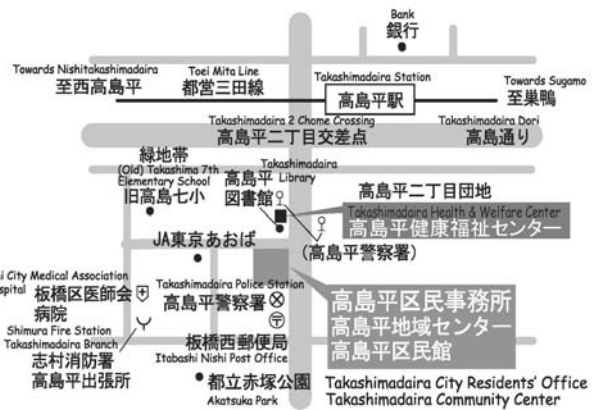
Bank
銀行

Towards Nishitakashimadaira
至西高島平

Toei Mita Line
都営三田線

Takashimadaira Station
高島平駅

Towards Sugamo
至巣鴨

Takashimadaira 2 Chome Crossing
高島平二丁目交差点

Takashimadaira Dori
高島通り

緑地帯

(Old) Takashimadaira 7th Elementary School
旧高島七小

Takashimadaira Library
高島平図書館

高島平二丁目団地

Takashimadaira Health & Welfare Center
高島平健康福祉センター

(高島平警察署)

JA東京あおば

i City Medical Association
spital
板橋区医師会病院

Takashimadaira Police Station
高島平警察署

Shimura Fire Station Takashimadaira Branch
志村消防署
高島平出張所

板橋西郵便局
Itabashi Nishi Post Office

都立赤塚公園
Akatsuka Park

高島平区民事務所
高島平地域センター
高島平区民館

Takashimadaira City Residents' Office
Takashimadaira Community Center